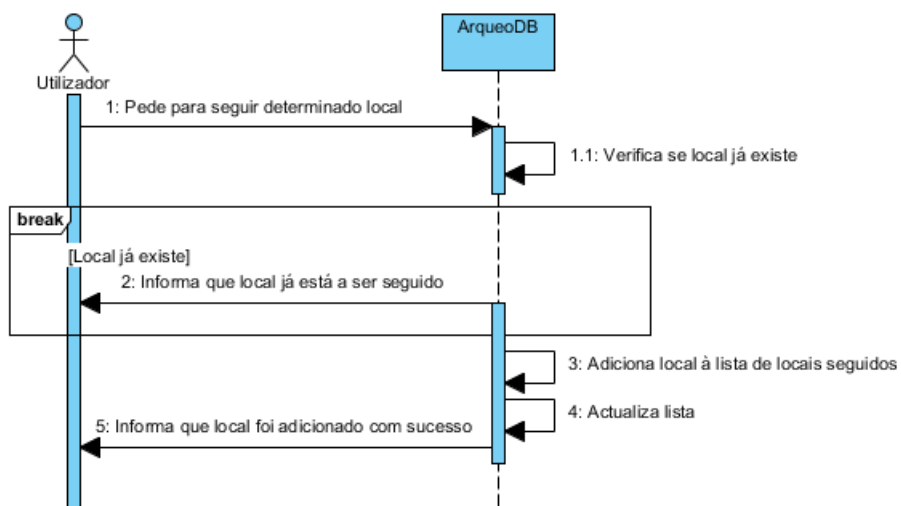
Utilizador

ArqueoDB

1: Pede para seguir determinado local

1.1: Verifica se local já existe

break

[Local já existe]

2: Informa que local já está a ser seguido

3: Adiciona local à lista de locais seguidos

4: Actualiza lista

5: Informa que local foi adicionado com sucesso